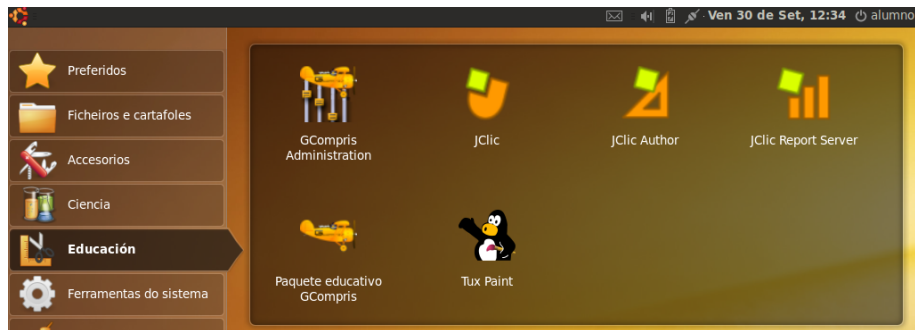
Ven 30 de Set, 12:34 alumno

Preferidos

Ficheiros e cartafoles

Accesorios

Ciencia

Educación

Ferramentas do sistema

GCompris Administration

JClic

JClic Author

JClic Report Server

Paquete educativo GCompris

Tux Paint